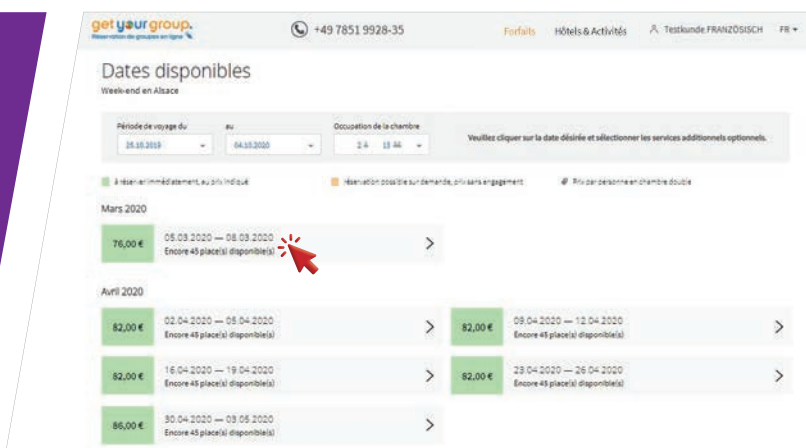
get your group.
Réservation de groupes en ligne

+49 7851 9928-35

Forfaits Hôtels & Activités Testkunde FRANZÖSISCH FR

Dates disponibles
Week-end en Alsace

Période de voyage du
25.10.2019

au
04.10.2020

Occupation de la chambre
2 A 13 46

Veuillez cliquer sur la date désirée et sélectionner les services additionnels optionnels.

à réserver immédiatement, au prix indiqué

réservation possible sur demande, prix sans engagement

Prix par personne en chambre double

Mars 2020

76,00 € 05.03.2020 — 08.03.2020
Encore 45 place(s) disponible(s)

Avril 2020

82,00 € 02.04.2020 — 05.04.2020
Encore 45 place(s) disponible(s)

82,00 € 09.04.2020 — 12.04.2020
Encore 45 place(s) disponible(s)

82,00 € 16.04.2020 — 19.04.2020
Encore 45 place(s) disponible(s)

82,00 € 23.04.2020 — 26.04.2020
Encore 45 place(s) disponible(s)

86,00 € 30.04.2020 — 03.05.2020
Encore 45 place(s) disponible(s)